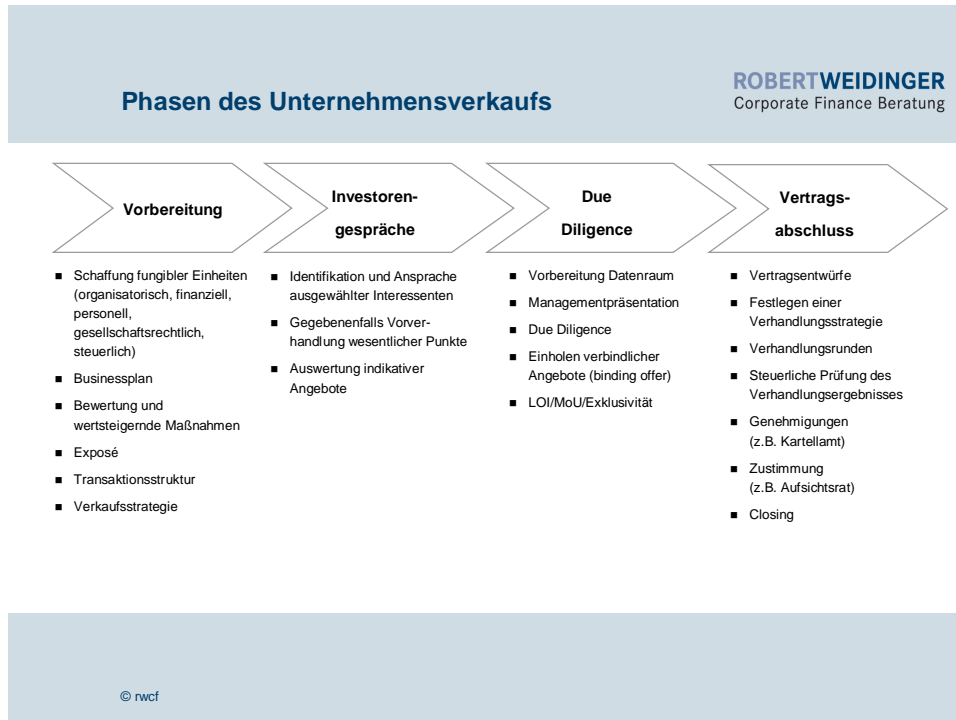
Phasen des Unternehmensverkaufs

ROBERTWEIDINGER
Corporate Finance Beratung

Vorbereitung

Investorengespräche

Due Diligence

Vertragsabschluss

- Schaffung fungibler Einheiten (organisatorisch, finanziell, personell, gesellschaftsrechtlich, steuerlich)
- Businessplan
- Bewertung und wertsteigernde Maßnahmen
- Exposé
- Transaktionsstruktur
- Verkaufsstrategie

- Identifikation und Ansprache ausgewählter Interessenten
- Gegebenenfalls Vorverhandlung wesentlicher Punkte
- Auswertung indikativer Angebote

- Vorbereitung Datenraum
- Managementpräsentation
- Due Diligence
- Einholen verbindlicher Angebote (binding offer)
- LOI/MoU/Exklusivität

- Vertragsentwürfe
- Festlegen einer Verhandlungsstrategie
- Verhandlungsrunden
- Steuerliche Prüfung des Verhandlungsergebnisses
- Genehmigungen (z.B. Kartellamt)
- Zustimmung (z.B. Aufsichtsrat)
- Closing

© rwcf